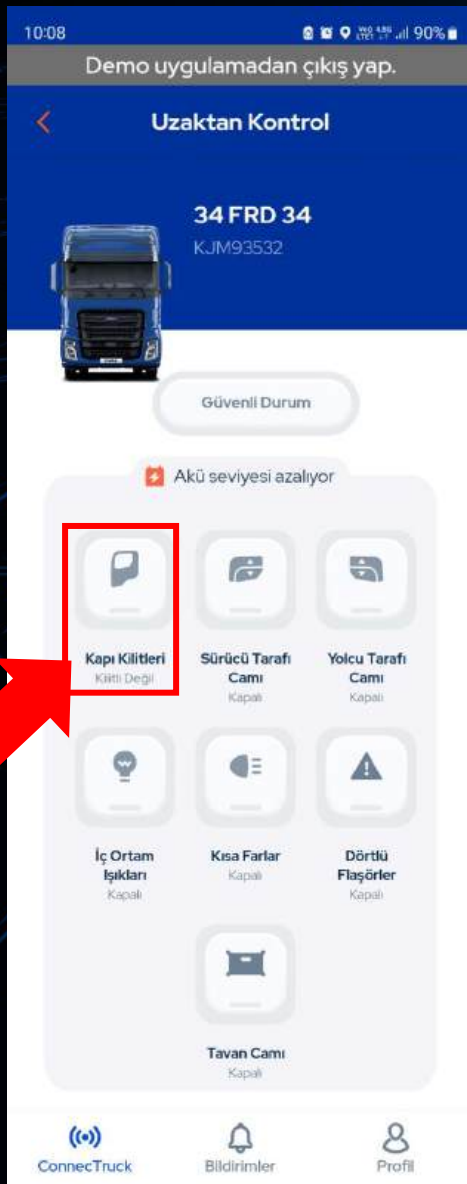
10:08 90%

Demo uygulamadan çıkış yap.

Uzaktan Kontrol

34 FRD 34
KJM93532

Güvenli Durum

Akü seviyesi azalıyor

Kapı Kilitleri
Kilitli Değil

Sürücü Tarafı Camı
Kapalı

Yolcu Tarafı Camı
Kapalı

İç Ortam Işıkları
Kapalı

Kısa Farlar
Kapalı

Dörtlü Flaşörler
Kapalı

Tavan Camı
Kapalı

ConnecTruck

Bildirimler

Profil